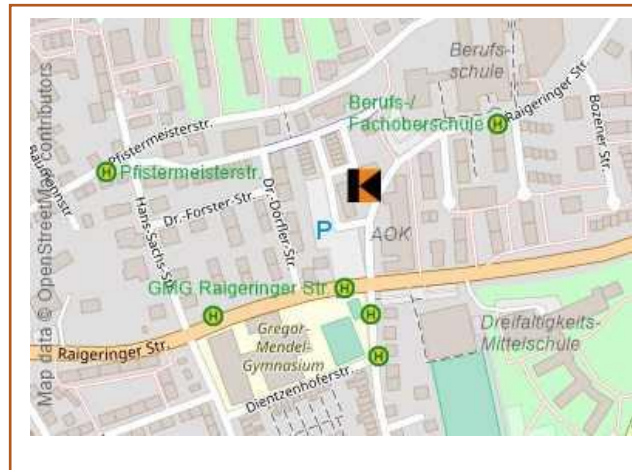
Berufs-
schule

Berufs-/
Fachoberschule H Raigeringer Str.

Bozener Str.

Pfistermeisterstr.

H Pfistermeisterstr.

Baumannstr.

Hans-Sachs-Str.

Dr.-Forster-Str.

Dr.-Dorfler-Str.

P

AOK

GMG Raigeringer Str. H

H

H

H

Raigeringer Str.

Gregor-
Mendel-
Gymnasium

Dientzenhoferstr.

Dreifaltigkeits-
Mittelschule

Map data © OpenStreetMap contributors